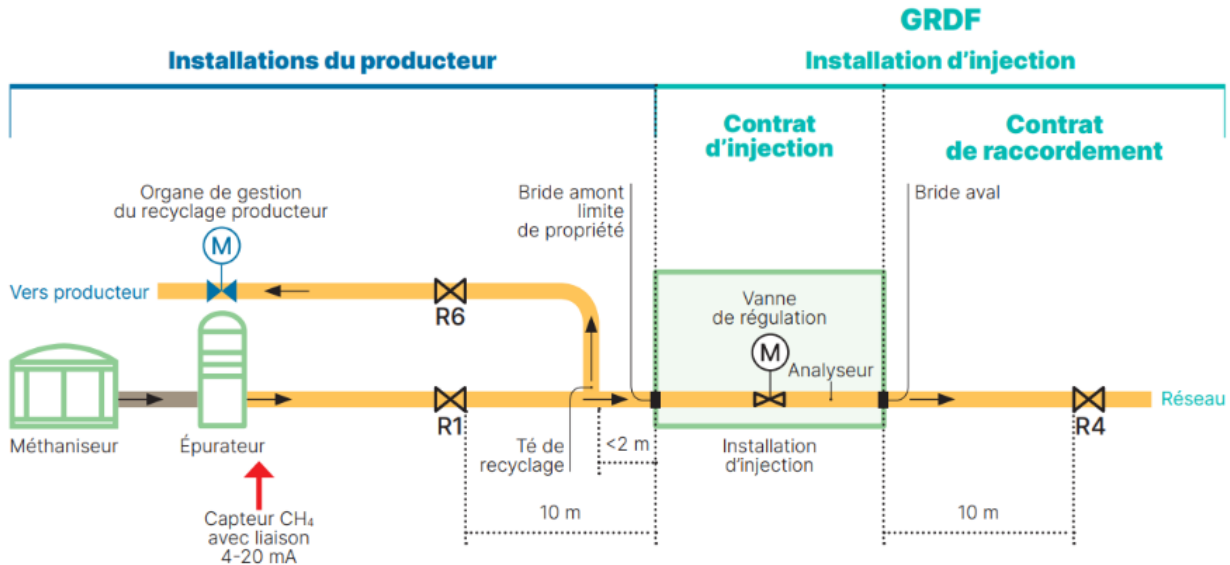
GRDF

Installations du producteur

Installation d'injection

Contrat d'injection

Contrat de raccordement

Organe de gestion du recyclage producteur

M

Vers producteur

R6

Bride amont limite de propriété

Bride aval

Vanne de régulation

M

Analyseur

Méthaniseur

Épurateur

R1

Té de recyclage

<2 m

Installation d'injection

R4

Réseau

Capteur $CH_4$ avec liaison 4-20 mA

10 m

10 m